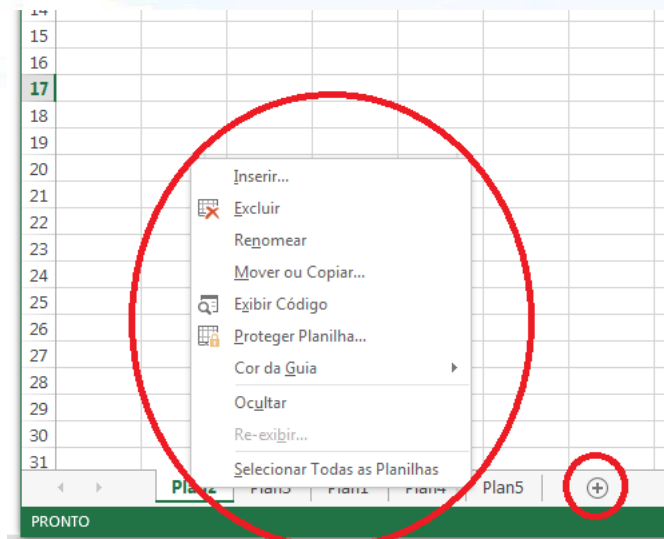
14
15
16
17
18
19
20
21
22
23
24
25
26
27
28
29
30
31

Inserir...
Excluir
Renomear
Mover ou Copiar...
Exibir Código
Proteger Planilha...
Cor da Guia
Ocultar
Re-exibir...
Selecionar Todas as Planilhas

Plan2 Plan3 Plan1 Plan4 Plan5

PRONTO